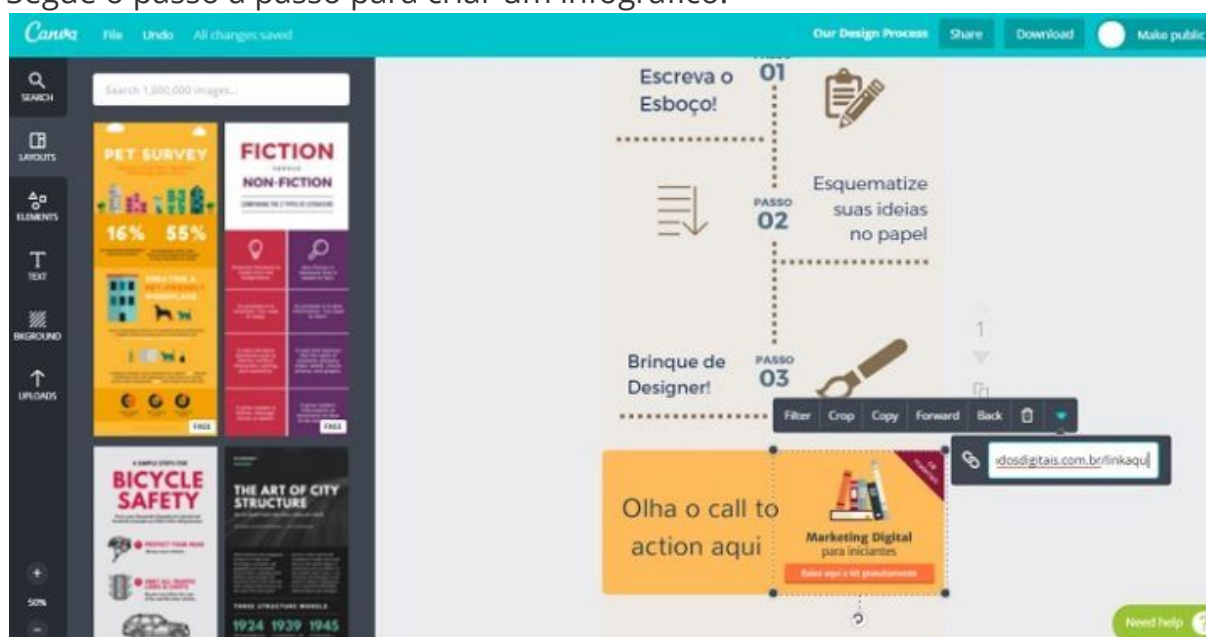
Segue o passo a passo para criar um infográfico:

Canva File Undo All changes saved

Our Design Process Share Download Make public

SEARCH
LAYOUTS
ELEMENTS
TEXT
BKGROUND
UPLOADS

Search 1,000,000 images...

PET SURVEY
16% 55%
FREE

FICTION
NON-FICTION
FREE

BICYCLE SAFETY

THE ART OF CITY STRUCTURE
1924 1939 1945

50%

Escreva o Esboço!
PASSO 01

Esquematize suas ideias no papel
PASSO 02

Brinque de Designer!
PASSO 03

Filter Crop Copy Forward Back

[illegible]dosdigitais.com.br/linkaqui

Olha o call to action aqui

Marketing Digital
para iniciantes

1

Need help